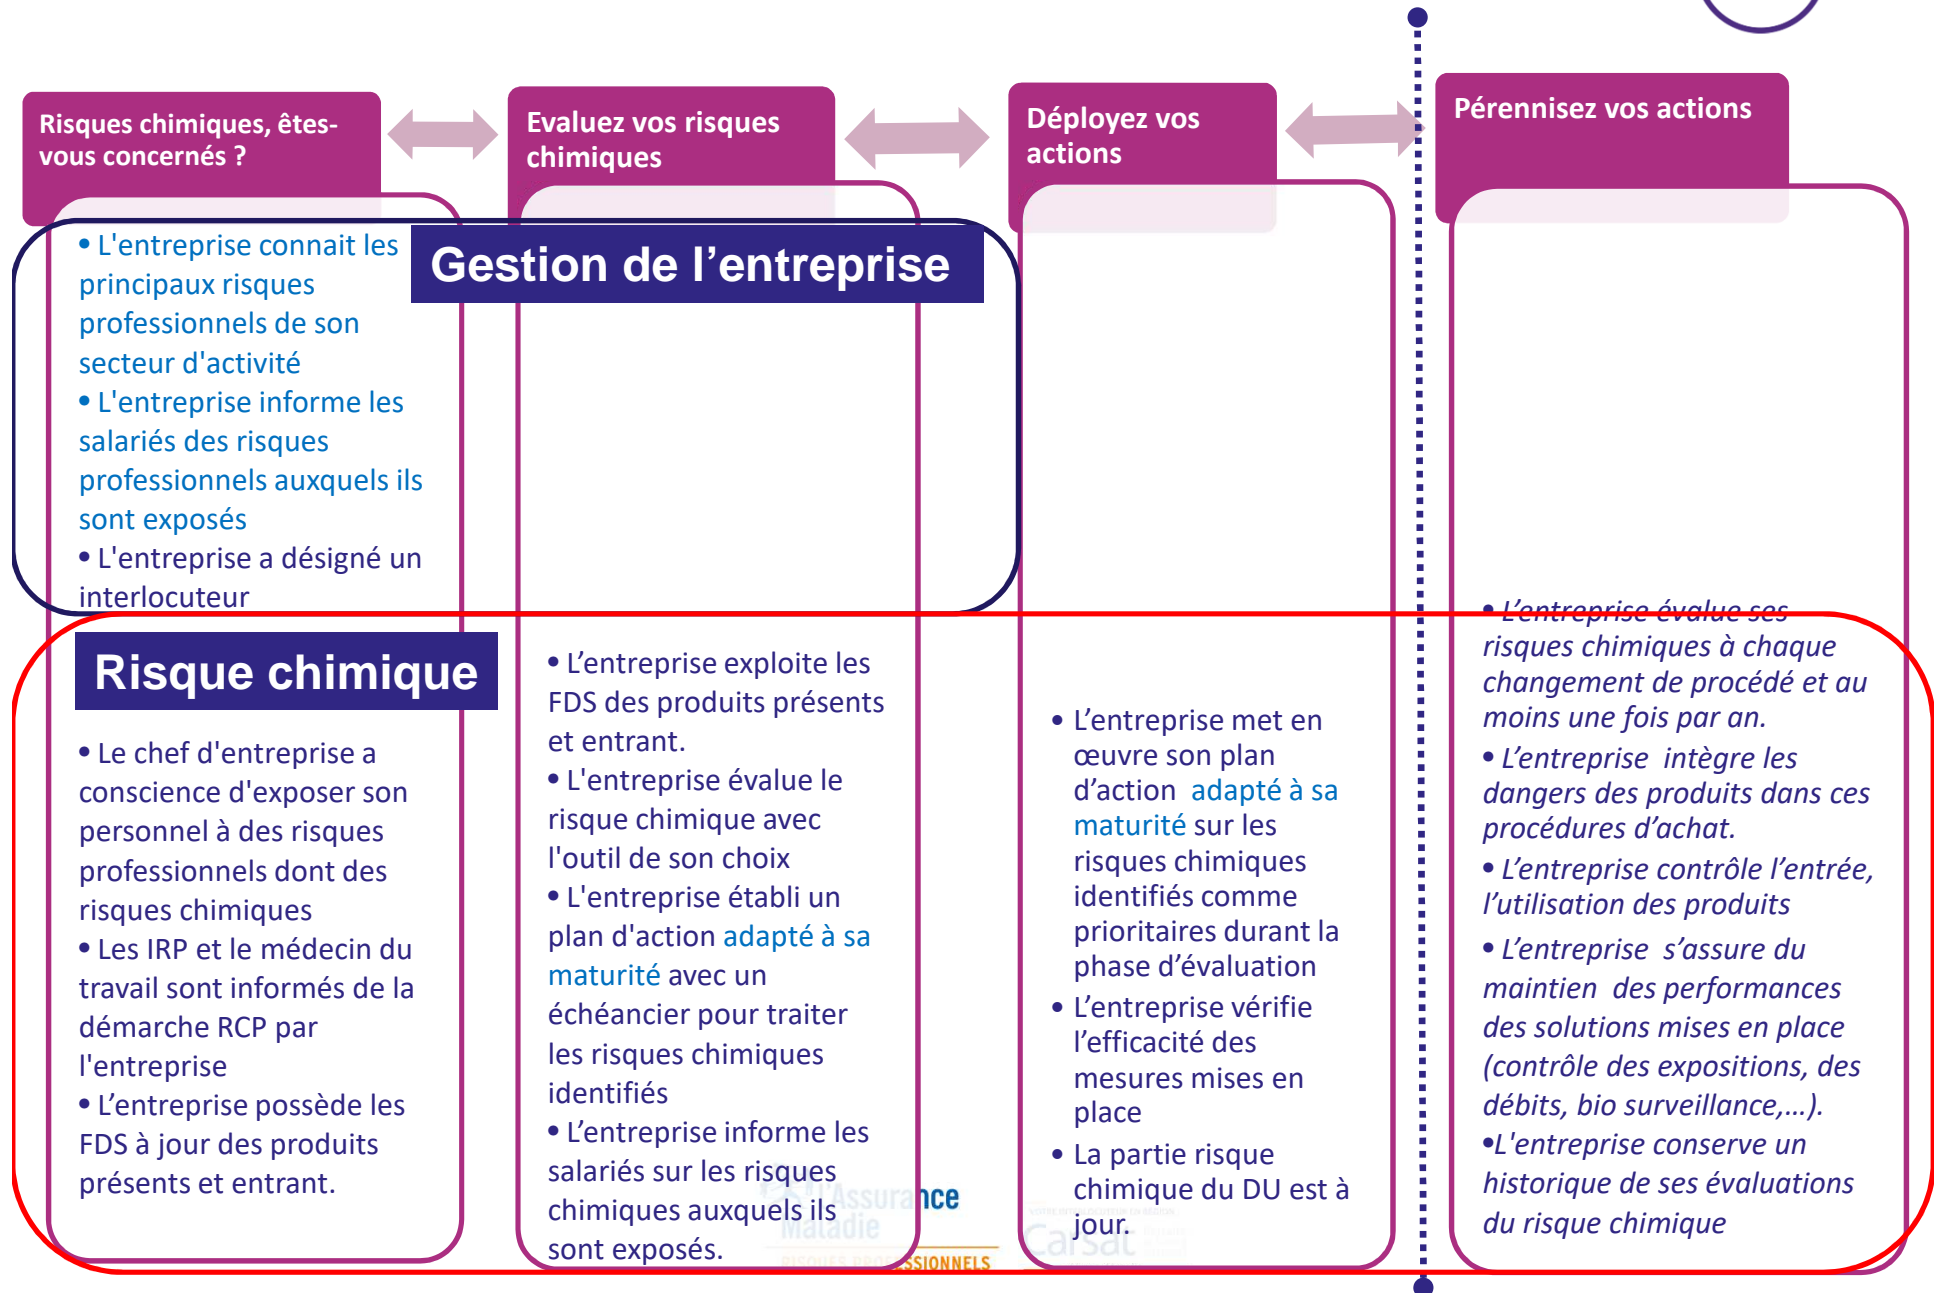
Risques chimiques, êtes-vous concernés ?

Evaluez vos risques chimiques

Déployez vos actions

Pérennisez vos actions

• L'entreprise connait les principaux risques professionnels de son secteur d'activité
• L'entreprise informe les salariés des risques professionnels auxquels ils sont exposés
• L'entreprise a désigné un interlocuteur

Gestion de l’entreprise

Risque chimique

• Le chef d'entreprise a conscience d'exposer son personnel à des risques professionnels dont des risques chimiques
• Les IRP et le médecin du travail sont informés de la démarche RCP par l'entreprise
• L’entreprise possède les FDS à jour des produits présents et entrant.

• L’entreprise exploite les FDS des produits présents et entrant.
• L'entreprise évalue le risque chimique avec l'outil de son choix
• L'entreprise établi un plan d'action adapté à sa maturité avec un échéancier pour traiter les risques chimiques identifiés
• L’entreprise informe les salariés sur les risques chimiques auxquels ils sont exposés.

• L’entreprise met en œuvre son plan d’action adapté à sa maturité sur les risques chimiques identifiés comme prioritaires durant la phase d’évaluation
• L’entreprise vérifie l’efficacité des mesures mises en place
• La partie risque chimique du DU est à jour.

• L’entreprise évalue ses risques chimiques à chaque changement de procédé et au moins une fois par an.
• L’entreprise intègre les dangers des produits dans ces procédures d’achat.
• L’entreprise contrôle l’entrée, l’utilisation des produits
• L’entreprise s’assure du maintien des performances des solutions mises en place (contrôle des expositions, des débits, bio surveillance,…).
•L'entreprise conserve un historique de ses évaluations du risque chimique

L'Assurance Maladie
RISQUES PROFESSIONNELS
Carsat